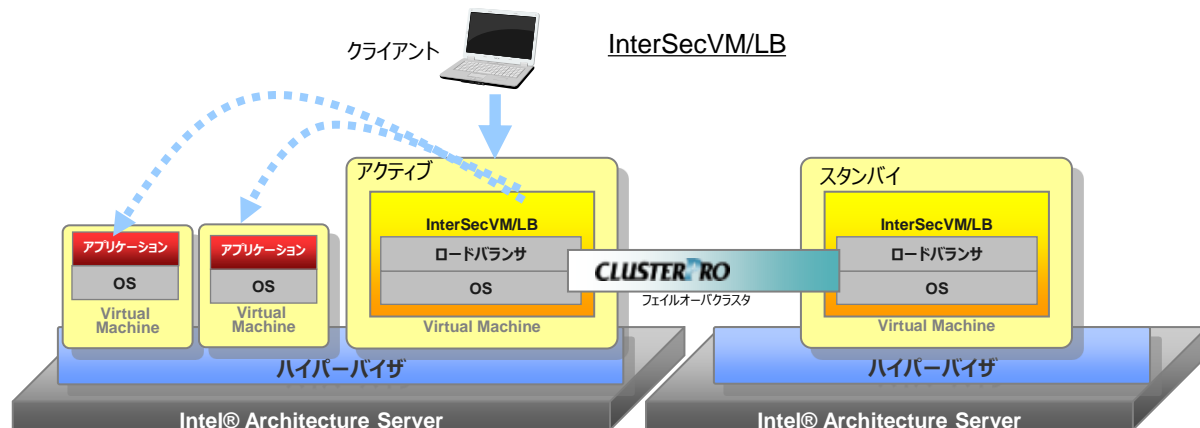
クライアント

InterSecVM/LB

アクティブ

InterSecVM/LB

ロードバランサ

OS

Virtual Machine

アプリケーション

OS

Virtual Machine

アプリケーション

OS

Virtual Machine

CLUSTERPRO

フェイルオーバクラスタ

スタンバイ

InterSecVM/LB

ロードバランサ

OS

Virtual Machine

ハイパーバイザ

ハイパーバイザ

Intel® Architecture Server

Intel® Architecture Server